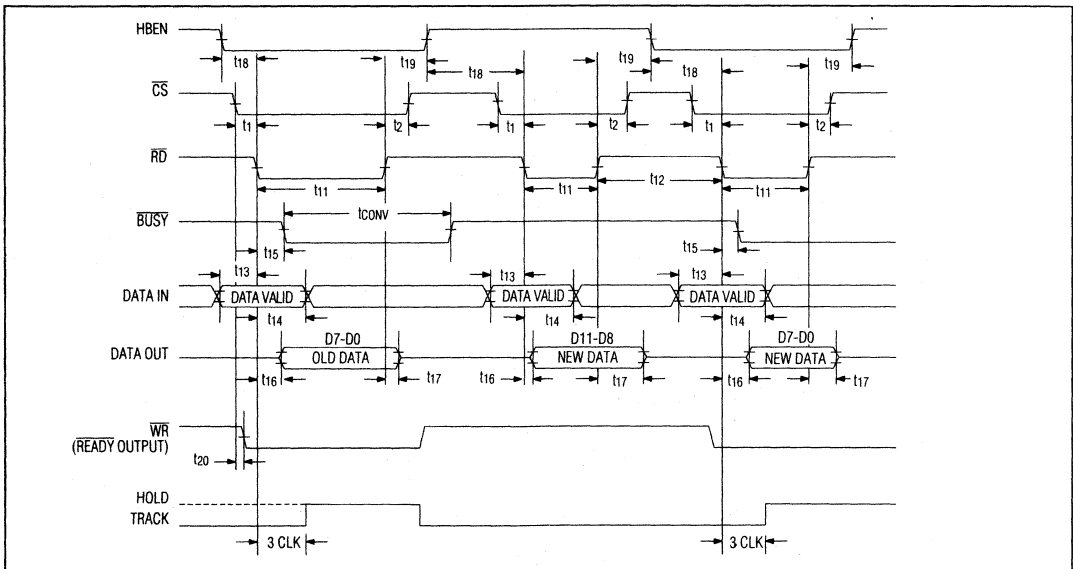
HBEN

$t_{18}$ $t_{19}$ $t_{18}$ $t_{19}$ $t_{18}$ $t_{19}$

$\overline{CS}$

$t_1$ $t_2$ $t_1$ $t_2$ $t_1$ $t_2$

$\overline{RD}$

$t_{11}$ $t_{11}$ $t_{12}$ $t_{11}$

$\overline{BUSY}$

$t_{CONV}$

$t_{15}$ $t_{15}$

$t_{13}$ $t_{13}$ $t_{13}$

DATA IN

DATA VALID DATA VALID DATA VALID

$t_{14}$ $t_{14}$ $t_{14}$

D7-D0 D11-D8 D7-D0

DATA OUT

OLD DATA NEW DATA NEW DATA

$t_{16}$ $t_{17}$ $t_{16}$ $t_{17}$ $t_{16}$ $t_{17}$

$\overline{WR}$
($\overline{READY}$ OUTPUT)

$t_{20}$

HOLD
TRACK

3 CLK 3 CLK